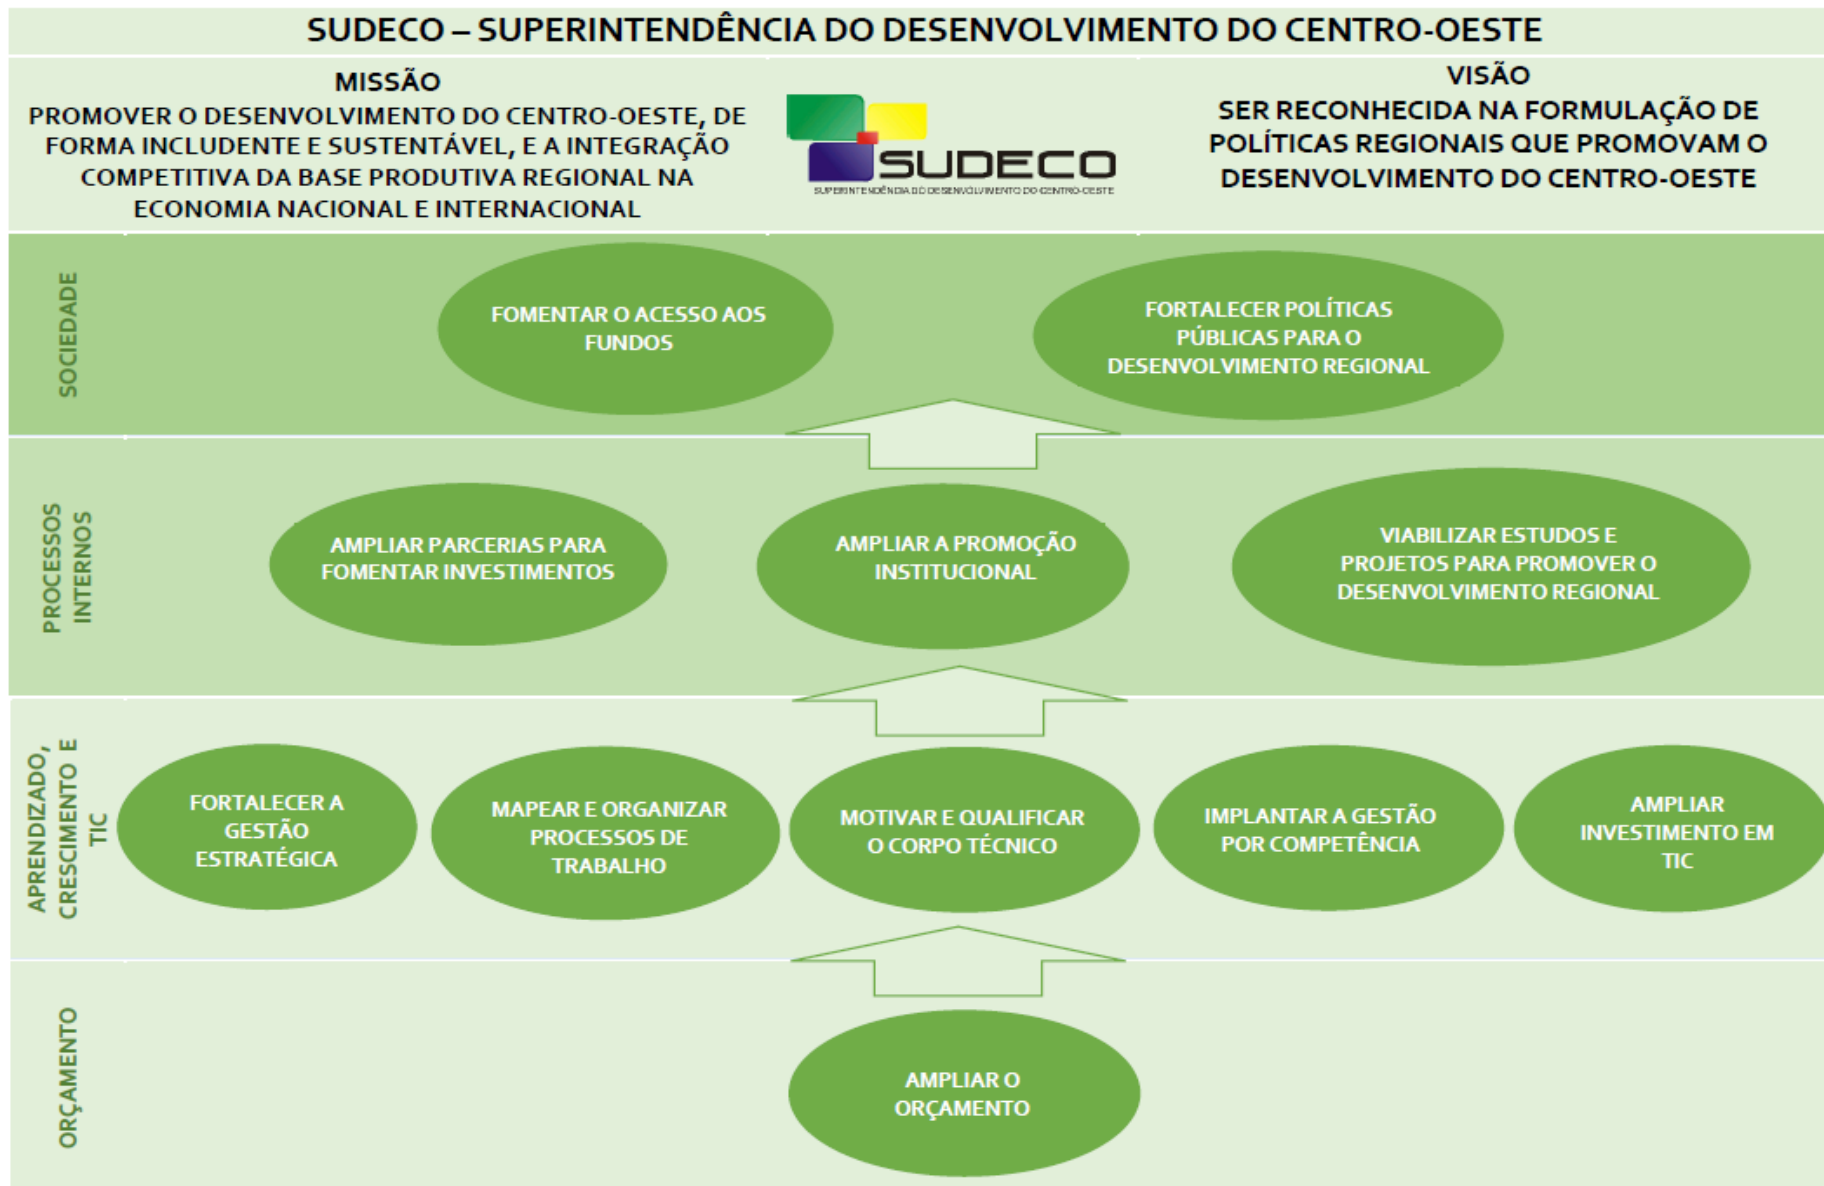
SUDECO – SUPERINTENDÊNCIA DO DESENVOLVIMENTO DO CENTRO-OESTE

MISSÃO
PROMOVER O DESENVOLVIMENTO DO CENTRO-OESTE, DE FORMA INCLUDENTE E SUSTENTÁVEL, E A INTEGRAÇÃO COMPETITIVA DA BASE PRODUTIVA REGIONAL NA ECONOMIA NACIONAL E INTERNACIONAL

SUDECO
SUPERINTENDÊNCIA DO DESENVOLVIMENTO DO CENTRO-OESTE

VISÃO
SER RECONHECIDA NA FORMULAÇÃO DE POLÍTICAS REGIONAIS QUE PROMOVAM O DESENVOLVIMENTO DO CENTRO-OESTE

SOCIEDADE
FOMENTAR O ACESSO AOS FUNDOS
FORTALECER POLÍTICAS PÚBLICAS PARA O DESENVOLVIMENTO REGIONAL

PROCESSOS INTERNOS
AMPLIAR PARCERIAS PARA FOMENTAR INVESTIMENTOS
AMPLIAR A PROMOÇÃO INSTITUCIONAL
VIABILIZAR ESTUDOS E PROJETOS PARA PROMOVER O DESENVOLVIMENTO REGIONAL

APRENDIZADO, CRESCIMENTO E TIC
FORTALECER A GESTÃO ESTRATÉGICA
MAPEAR E ORGANIZAR PROCESSOS DE TRABALHO
MOTIVAR E QUALIFICAR O CORPO TÉCNICO
IMPLANTAR A GESTÃO POR COMPETÊNCIA
AMPLIAR INVESTIMENTO EM TIC

ORÇAMENTO
AMPLIAR O ORÇAMENTO